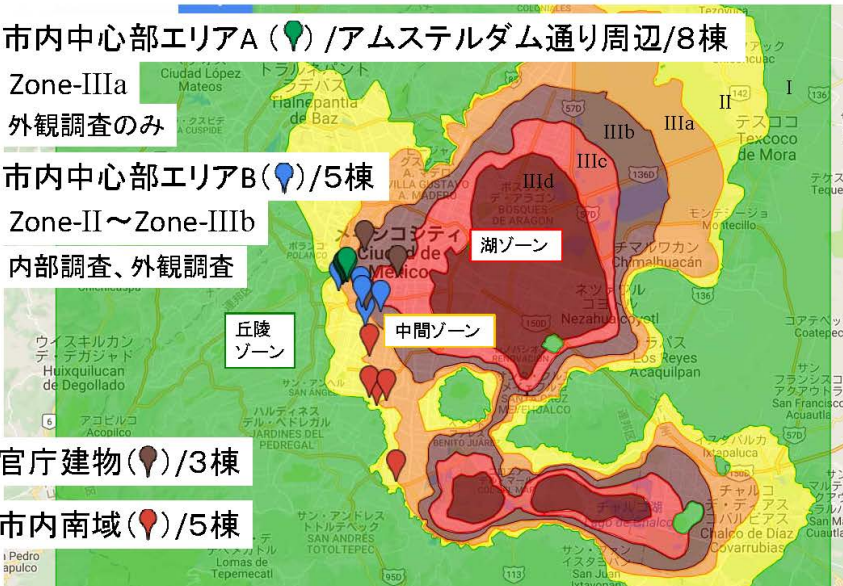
市内中心部エリアA（ ）/アムステルダム通り周辺/8棟

Zone-IIIa

外観調査のみ

市内中心部エリアB（ ）/5棟

Zone-II～Zone-IIIb

内部調査、外観調査

官庁建物（ ）/3棟

市内南域（ ）/5棟

I

II

IIIa

IIIb

IIIc

IIId

湖ゾーン

中間ゾーン

丘陵ゾーン

Ciudad López Mateos

Tlalnepantla de Baz

メキシコシティ Ciudad de México

Texcoco de Mora

テスココ

Chimalhuacán

チマルワカン

Nezahualcóyotl

ネツァワルコヨトル

Los Reyes Acaquilpan

ラス・レジェス

Huixquilucan de Degollado

ウイスキルカン・デ・デガジャド

Acopilco

アコピルコ

Jardines del Pedregal

Ixtapaluca

Chalco de Díaz Covarrubias

チャルコ・デ・ディアス・コバルビアス

Totoltepec

トトルテペック

Coatepec

Acuautla

San Francisco Acuautla

Montecillo

モンテシージョ

Benito Juárez

Lago de Chalco

San Pedro Tapulco

Lomas de Tepemecatl

Ciudad de Mexico

VILLA GUSTAVO A. MADERO

Bosques de Aragón

ボスケス・デ・アラゴン

57D

136D

150D

113

95D

Ecatepec

Cuautitlán

Ixtapaluca

Huixquilucan

Tepemecatl

San Andrés Totoltepec

Cúspide

Mateos